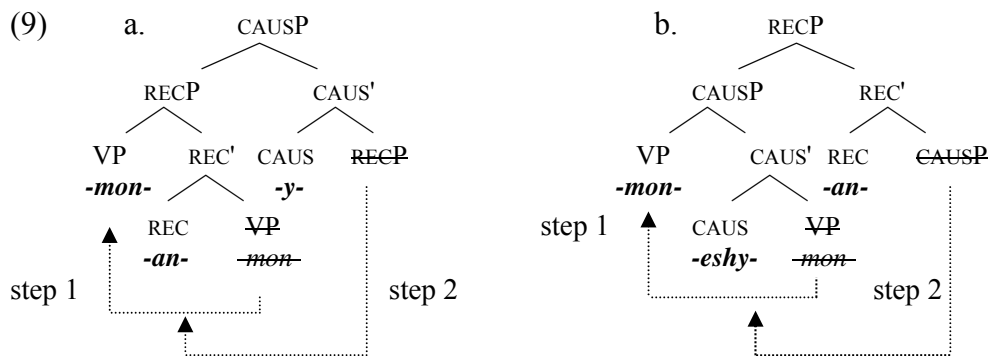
(9) a.

CAUSP

RECP

CAUS'

VP

-mon-

REC'

CAUS

-y-

~~RECP~~

REC

-an-

~~VP~~

~~-mon-~~

step 1

step 2

b.

RECP

CAUSP

REC'

VP

-mon-

CAUS'

REC

-an-

~~CAUSP~~

step 1

CAUS

-eshy-

~~VP~~

~~-mon-~~

step 2